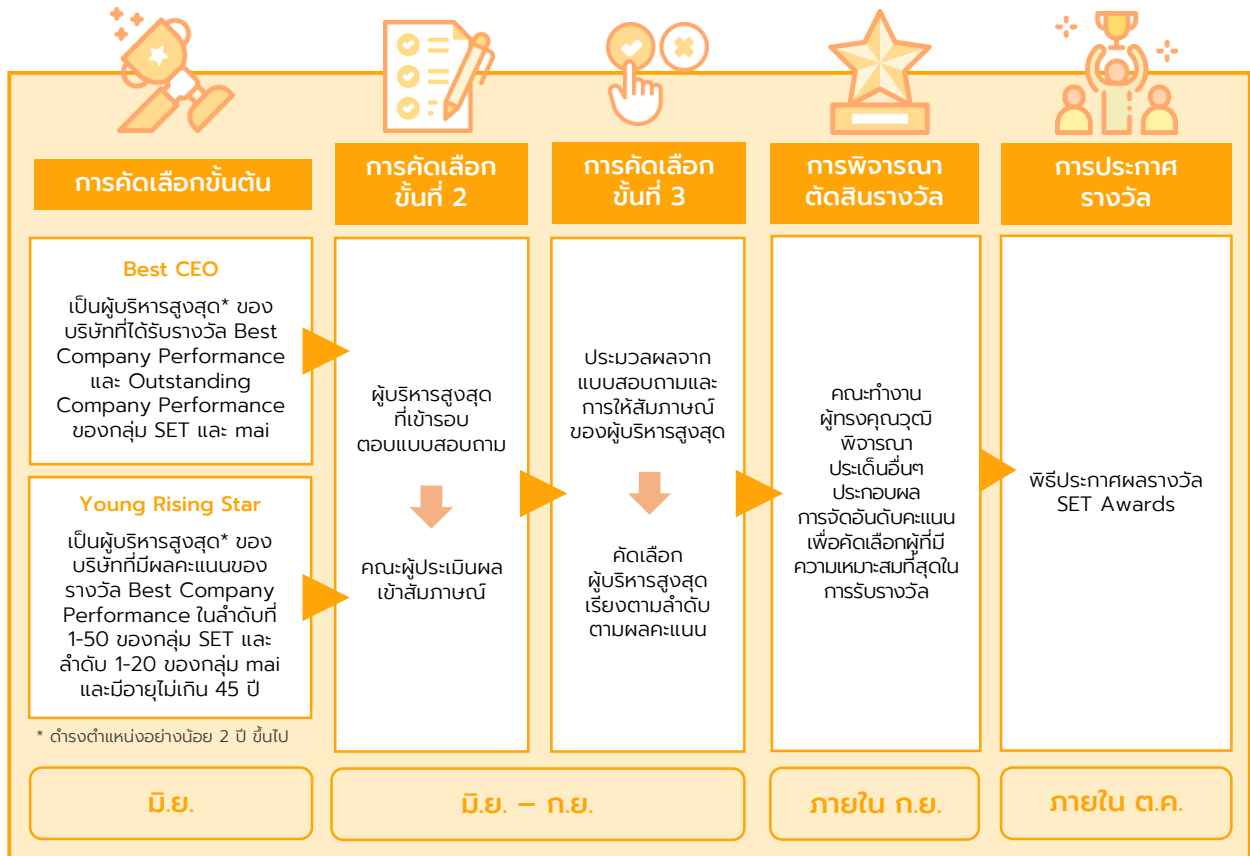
การคัดเลือกขั้นต้น

Best CEO

เป็นผู้บริหารสูงสุด* ของบริษัทที่ได้รับรางวัล Best Company Performance และ Outstanding Company Performance ของกลุ่ม SET และ mai

Young Rising Star

เป็นผู้บริหารสูงสุด* ของบริษัทที่มีผลคะแนนของรางวัล Best Company Performance ในลำดับที่ 1-50 ของกลุ่ม SET และลำดับ 1-20 ของกลุ่ม mai และมีอายุไม่เกิน 45 ปี

* ดำรงตำแหน่งอย่างน้อย 2 ปี ขึ้นไป

การคัดเลือก ขั้นที่ 2

ผู้บริหารสูงสุดที่เข้ารอบ ตอบแบบสอบถาม

คณะผู้ประเมินผล เข้าสัมภาษณ์

การคัดเลือก ขั้นที่ 3

ประมวลผลจากแบบสอบถามและการให้สัมภาษณ์ของผู้บริหารสูงสุด

คัดเลือกผู้บริหารสูงสุด เรียงตามลำดับตามผลคะแนน

การพิจารณา ตัดสินรางวัล

คณะทำงาน ผู้ทรงคุณวุฒิ พิจารณา ประเด็นอื่นๆ ประกอบผล การจัดอันดับคะแนน เพื่อคัดเลือกผู้ที่มีความเหมาะสมที่สุดในการรับรางวัล

การประกาศ รางวัล

พิธีประกาศผลรางวัล SET Awards

มิ.ย.

มิ.ย. – ก.ย.

ภายใน ก.ย.

ภายใน ต.ค.